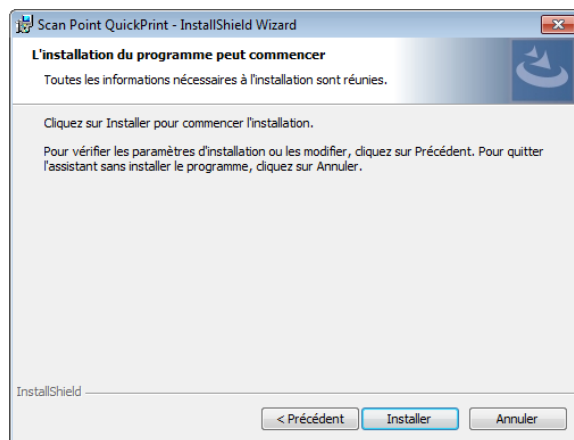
Scan Point QuickPrint - InstallShield Wizard

L'installation du programme peut commencer

Toutes les informations nécessaires à l'installation sont réunies.

Cliquez sur Installer pour commencer l'installation.

Pour vérifier les paramètres d'installation ou les modifier, cliquez sur Précédent. Pour quitter l'assistant sans installer le programme, cliquez sur Annuler.

InstallShield

< Précédent
Installer
Annuler